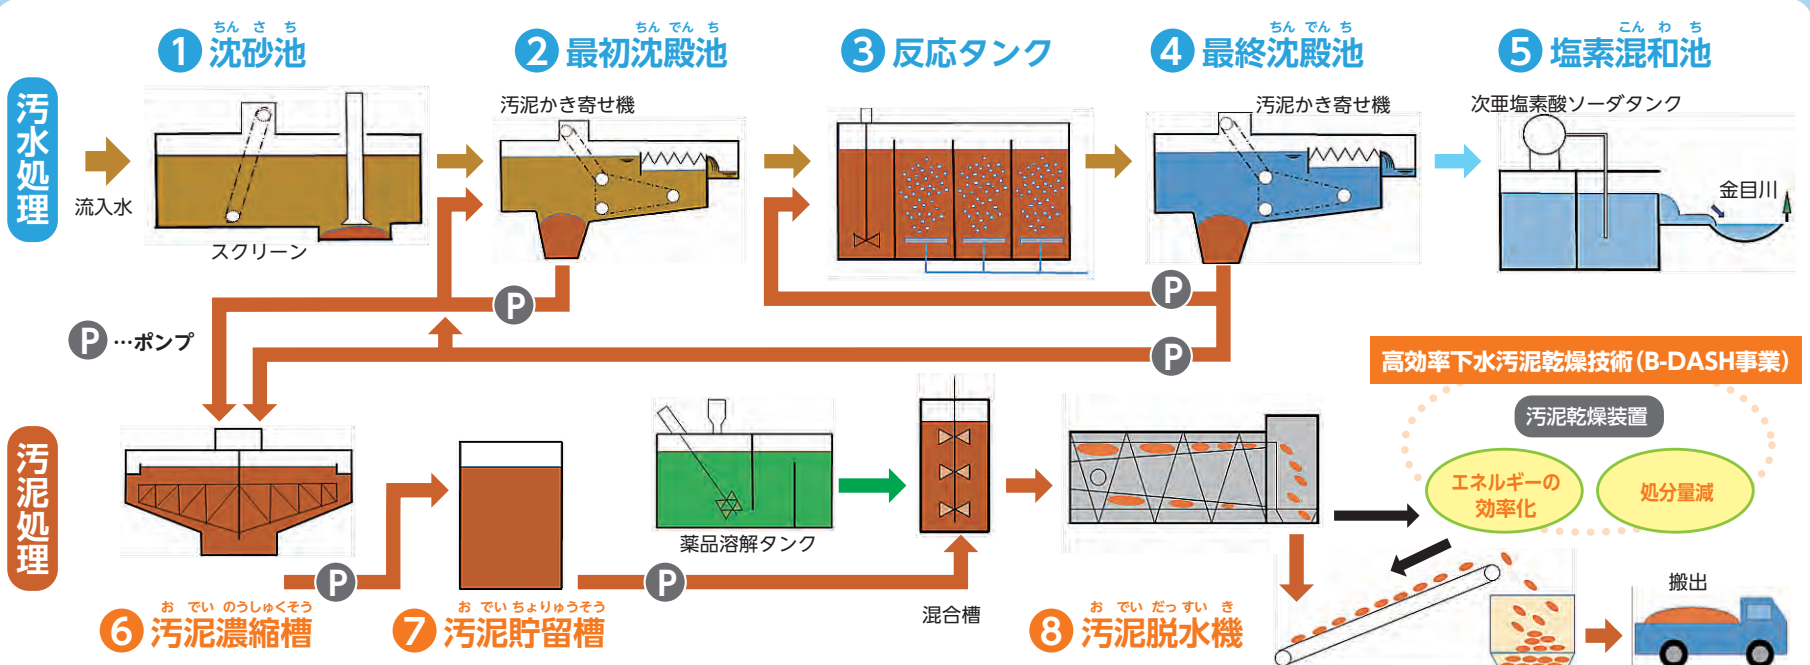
汚水処理

1 沈砂池 (ちんさち)
2 最初沈殿池 (ちんでんち)
3 反応タンク
4 最終沈殿池 (ちんでんち)
5 塩素混和池 (こんわち)

流入水
スクリーン
汚泥かき寄せ機
汚泥かき寄せ機
次亜塩素酸ソーダタンク
金目川

P …ポンプ

高効率下水汚泥乾燥技術(B-DASH事業)
汚泥乾燥装置
エネルギーの効率化
処分量減

汚泥処理

薬品溶解タンク
混合槽
搬出

6 汚泥濃縮槽 (おでいのうしゅくそう)
7 汚泥貯留槽 (おでいちょりゅうそう)
8 汚泥脱水機 (おでいだっすいき)